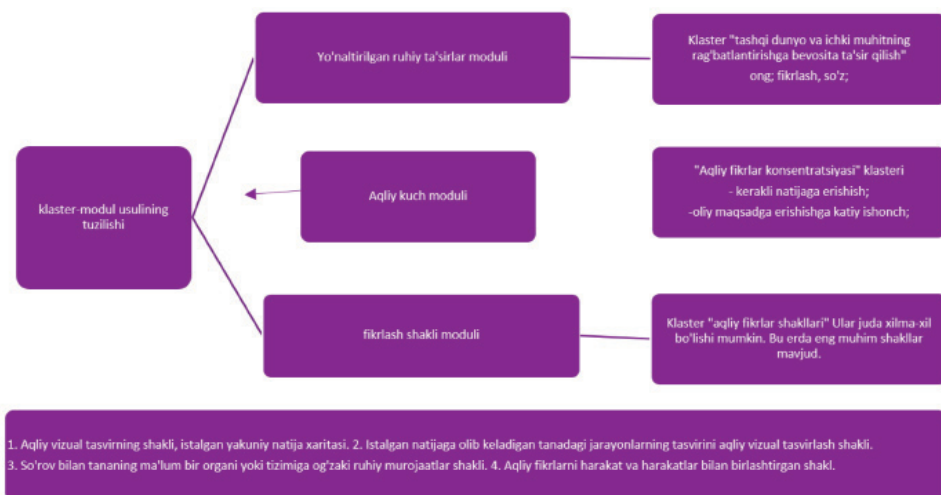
klaster-modul usulining tuzilishi

Yo'naltirilgan ruhiy ta'sirlar moduli

Klaster "tashqi dunyo va ichki muhitning rag'batlantirishga bevosita ta'sir qilish" ong; fikrlash, so'z;

Aqliy kuch moduli

"Aqliy fikrlar konsentratsiyasi" klasteri
- kerakli natijaga erishish;
-oliy maqsadga erishishga katiy ishonch;

fikrlash shakli moduli

Klaster "aqliy fikrlar shakllari" Ular juda xilma-xil bo'lishi mumkin. Bu erda eng muhim shakllar mavjud.

1. Aqliy vizual tasvirning shakli, istalgan yakuniy natija xaritasi. 2. Istalgan natijaga olib keladigan tanadagi jarayonlarning tasvirini aqliy vizual tasvirlash shakli.
3. So'rov bilan tananing ma'lum bir organi yoki tizimiga og'zaki ruhiy murojaatlar shakli. 4. Aqliy fikrlarni harakat va harakatlar bilan birlashtirgan shakl.